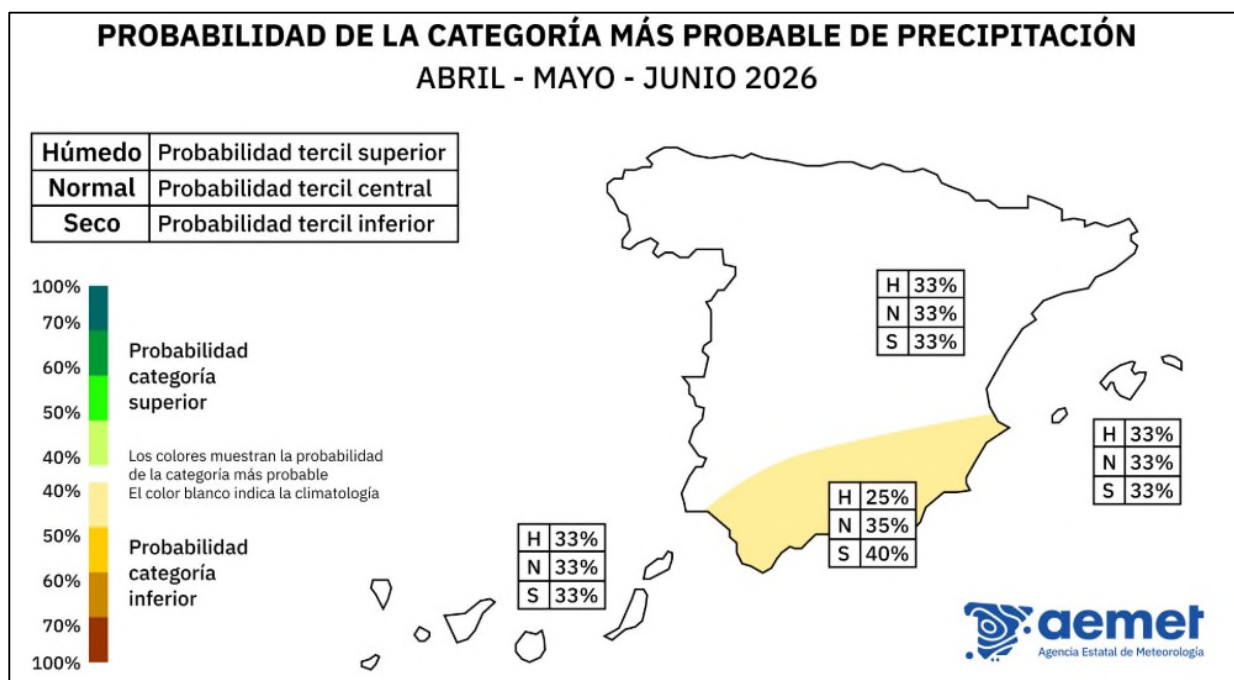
PROBABILIDAD DE LA CATEGORÍA MÁS PROBABLE DE PRECIPITACIÓN
ABRIL - MAYO - JUNIO 2026

| Húmedo | Probabilidad tercil superior |
|---|---|
| Normal | Probabilidad tercil central |
| Seco | Probabilidad tercil inferior |

100%
70%
60%
50%
40%
40%
50%
60%
70%
100%

Probabilidad categoría superior

Los colores muestran la probabilidad de la categoría más probable
El color blanco indica la climatología

Probabilidad categoría inferior

| H | 33% |
|---|---|
| N | 33% |
| S | 33% |

| H | 33% |
|---|---|
| N | 33% |
| S | 33% |

| H | 25% |
|---|---|
| N | 35% |
| S | 40% |

| H | 33% |
|---|---|
| N | 33% |
| S | 33% |

aemet
Agencia Estatal de Meteorología